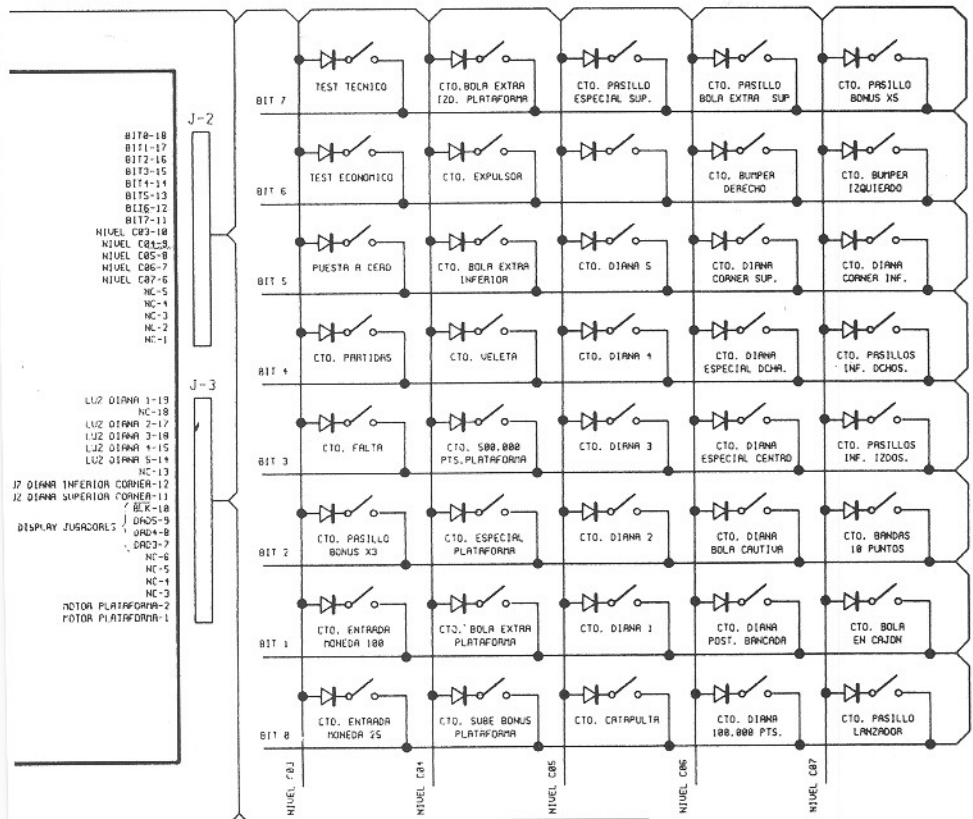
J-2

BIT0-18
BIT1-17
BIT2-16
BIT3-15
BIT4-14
BIT5-13
BIT6-12
BIT7-11
NIVEL C03-10
NIVEL C04-9
NIVEL C05-8
NIVEL C06-7
NIVEL C07-6
NC-5
NC-4
NC-3
NC-2
NC-1

J-3

LUZ DIANA 1-19
NC-18
LUZ DIANA 2-17
LUZ DIANA 3-16
LUZ DIANA 4-15
LUZ DIANA 5-14
NC-13
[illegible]Z DIANA INFERIOR CORNER-12
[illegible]Z DIANA SUPERIOR CORNER-11
BLK-10
DAD5-9
DISPLAY JUGADORES DAD4-8
DAD3-7
NC-6
NC-5
NC-4
NC-3
MOTOR PLATAFORMA-2
MOTOR PLATAFORMA-1

BIT 7
TEST TECNICO
CTO. BOLA EXTRA IZD. PLATAFORMA
CTO. PASILLO ESPECIAL SUP.
CTO. PASILLO BOLA EXTRA SUP
CTO. PASILLO BONUS X5

BIT 6
TEST ECONOMICO
CTO. EXPULSOR
CTO. BUMPER DERECHO
CTO. BUMPER IZQUIERDO

BIT 5
PUESTA A CERO
CTO. BOLA EXTRA INFERIOR
CTO. DIANA 5
CTO. DIANA CORNER SUP.
CTO. DIANA CORNER INF.

BIT 4
CTO. PARTIDAS
CTO. VELETA
CTO. DIANA 4
CTO. DIANA ESPECIAL DCHA.
CTO. PASILLOS INF. DCHOS.

BIT 3
CTO. FALTA
CTO. 500.000 PTS.PLATAFORMA
CTO. DIANA 3
CTO. DIANA ESPECIAL CENTRO
CTO. PASILLOS INF. IZDOS.

BIT 2
CTO. PASILLO BONUS X3
CTO. ESPECIAL PLATAFORMA
CTO. DIANA 2
CTO. DIANA BOLA CAUTIVA
CTO. BANDAS 10 PUNTOS

BIT 1
CTO. ENTRADA MONEDA 100
CTO. BOLA EXTRA PLATAFORMA
CTO. DIANA 1
CTO. DIANA POST. BANCADA
CTO. BOLA EN CAJON

BIT 0
CTO. ENTRADA MONEDA 25
CTO. SUBE BONUS PLATAFORMA
CTO. CATAPULTA
CTO. DIANA 100.000 PTS.
CTO. PASILLO LANZADOR

NIVEL C03
NIVEL C04
NIVEL C05
NIVEL C06
NIVEL C07